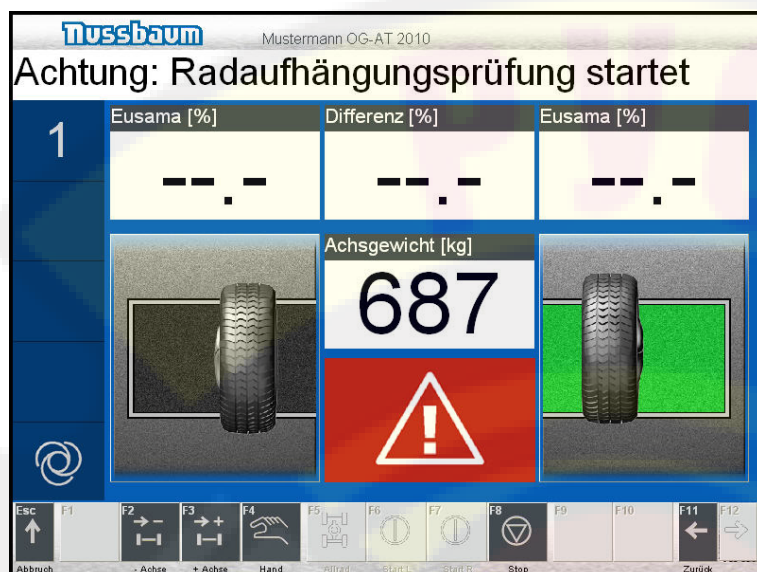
Nussbaum

Mustermann OG-AT 2010

Achtung: Radaufhängungsprüfung startet

1

Eusama [%]

--.-

Differenz [%]

--.-

Eusama [%]

--.-

Achsgewicht [kg]

687

Esc
Abbruch

F1

F2
- Achse

F3
+ Achse

F4
Hand

F5
Allrad

F6
Start L

F7
Start R

F8
Stop

F9

F10

F11
Zurück

F12